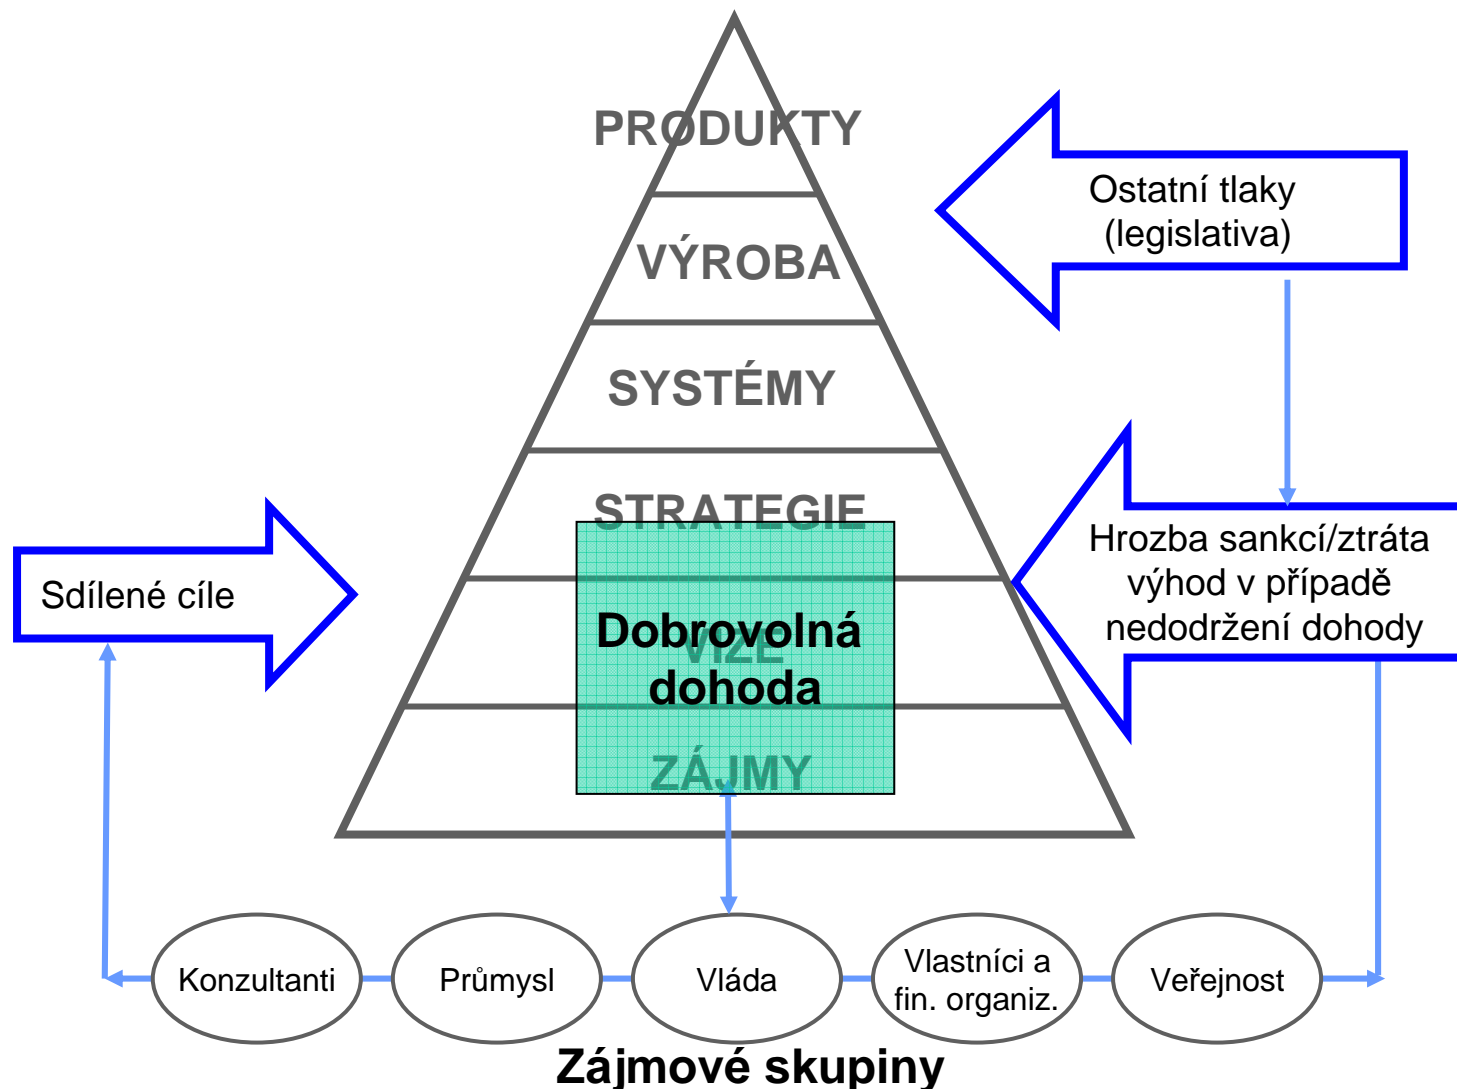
PRODUKTY

VÝROBA

SYSTÉMY

STRATEGIE

VIZE

ZÁJMY

Dobrovolná dohoda

Ostatní tlaky (legislativa)

Hrozba sankcí/ztráta výhod v případě nedodržení dohody

Sdílené cíle

Konzultanti

Průmysl

Vláda

Vlastníci a fin. organiz.

Veřejnost

Zájmové skupiny